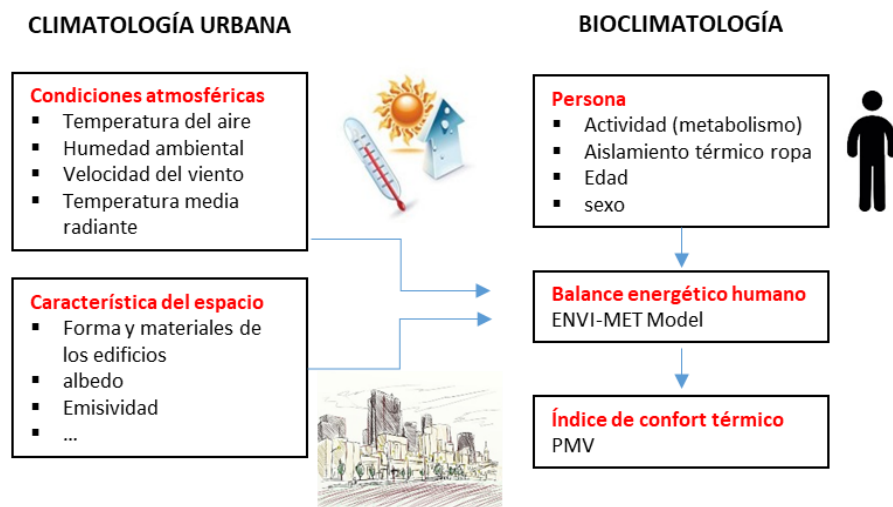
CLIMATOLOGÍA URBANA

BIOCLIMATOLOGÍA

Condiciones atmosféricas
- Temperatura del aire
- Humedad ambiental
- Velocidad del viento
- Temperatura media radiante

Característica del espacio
- Forma y materiales de los edificios
- albedo
- Emisividad
- ...

Persona
- Actividad (metabolismo)
- Aislamiento térmico ropa
- Edad
- sexo

Balance energético humano
ENVI-MET Model

Índice de confort térmico
PMV